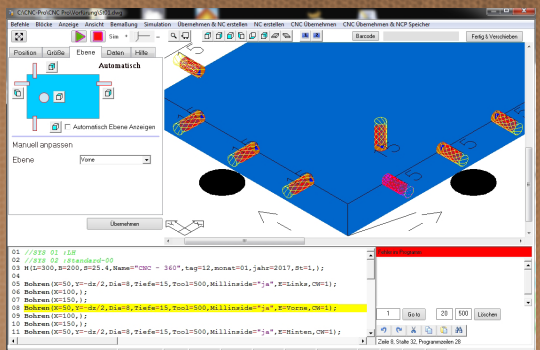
C:\CNC-Pro\CNC Pro Workpiece\S01.txt

Befehle Blöcke Anzeige Ansicht Bemaßung Simulation Übernehmen & NC erstellen NC erstellen CNC Übernehmen CNC Übernehmen & NCP Speicher

Barcode Fertig & Verschieben

Position Größe Ebene Daten Hilfe

Automatisch

Automatisch Ebene Anzeigen

Manuell anpassen

Ebene Vorne

Übernehmen

01 //STS 01 :LH
02 //STS 02 :Standard-00
03 H(L=300,B=200,S=25.4,Name="CNC - 360",tag=12,monat=01,jahr=2017,St=1,);
04
05 Bohren(X=50,Y="-dz/2,Dia=8,Tiefe=15,Tool=500,Millinside="ja",E=Links,CW=1);
06 Bohren(X=100,);
07 Bohren(X=150,);
08 Bohren(X=50,Y="-dz/2,Dia=8,Tiefe=15,Tool=500,Millinside="ja",E=Vorne,CW=1);
09 Bohren(X=100,);
10 Bohren(X=150,);
11 Bohren(X=50,Y="-dz/2,Dia=8,Tiefe=15,Tool=500,Millinside="ja",E=Hinten,CW=1);
12 Bohren(X=100,);

Fehler im Programm

1 Go to 20 500 Löschen

Zeile 8, Spalte 32, Programmzeilen 28